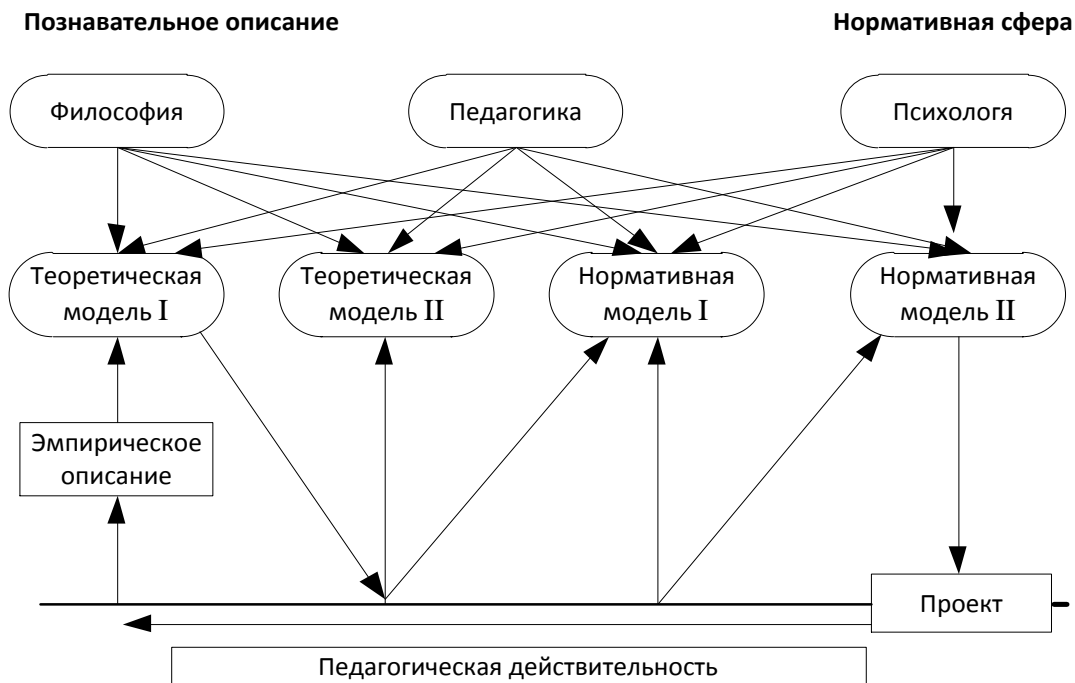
Познавательное описание

Нормативная сфера

Философия

Педагогика

Психологя

Теоретическая модель I

Теоретическая модель II

Нормативная модель I

Нормативная модель II

Эмпирическое описание

Проект

Педагогическая действительность